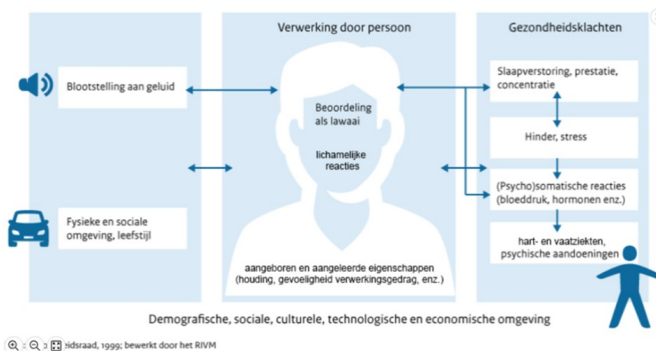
Verwerking door persoon

Gezondheidsklachten

Blootstelling aan geluid

Beoordeling als lawaai

lichamelijke reacties

Slaapverstoring, prestatie, concentratie

Hinder, stress

(Psycho)somatische reacties (bloeddruk, hormonen enz.)

hart- en vaatziekten, psychische aandoeningen

Fysieke en sociale omgeving, leefstijl

aangeboren en aangeleerde eigenschappen (houding, gevoeligheid verwerkingsgedrag, enz.)

Demografische, sociale, culturele, technologische en economische omgeving

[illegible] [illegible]idsraad, 1999; bewerkt door het RIVM